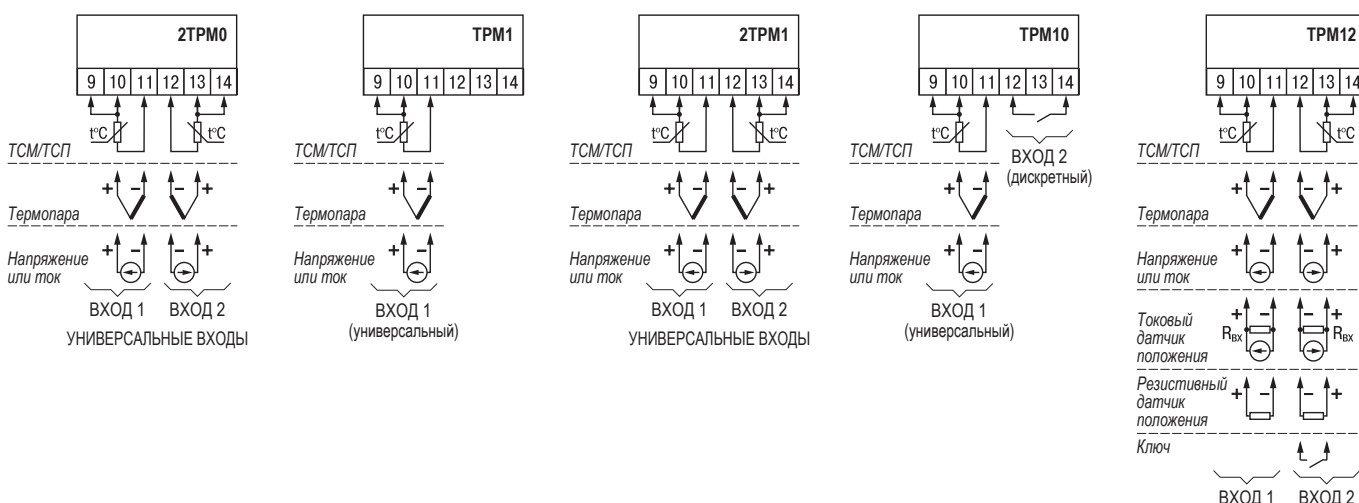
2ТРМ0

9 10 11 12 13 14

t°C t°C

ТСМ/ТСП

+ – – +

Термопара

Напряжение или ток

+ – – +

ВХОД 1 ВХОД 2

УНИВЕРСАЛЬНЫЕ ВХОДЫ

ТРМ1

9 10 11 12 13 14

t°C

ТСМ/ТСП

+ –

Термопара

Напряжение или ток

+ –

ВХОД 1

(универсальный)

2ТРМ1

9 10 11 12 13 14

t°C t°C

ТСМ/ТСП

+ – – +

Термопара

Напряжение или ток

+ – – +

ВХОД 1 ВХОД 2

УНИВЕРСАЛЬНЫЕ ВХОДЫ

ТРМ10

9 10 11 12 13 14

t°C

ТСМ/ТСП

ВХОД 2

(дискретный)

+ –

Термопара

Напряжение или ток

+ –

ВХОД 1

(универсальный)

ТРМ12

9 10 11 12 13 14

t°C t°C

ТСМ/ТСП

+ – – +

Термопара

Напряжение или ток

+ – – +

Токовый датчик положения

+ – – +

$R_{вх}$ $R_{вх}$

Резистивный датчик положения

+ – – +

Ключ

ВХОД 1 ВХОД 2